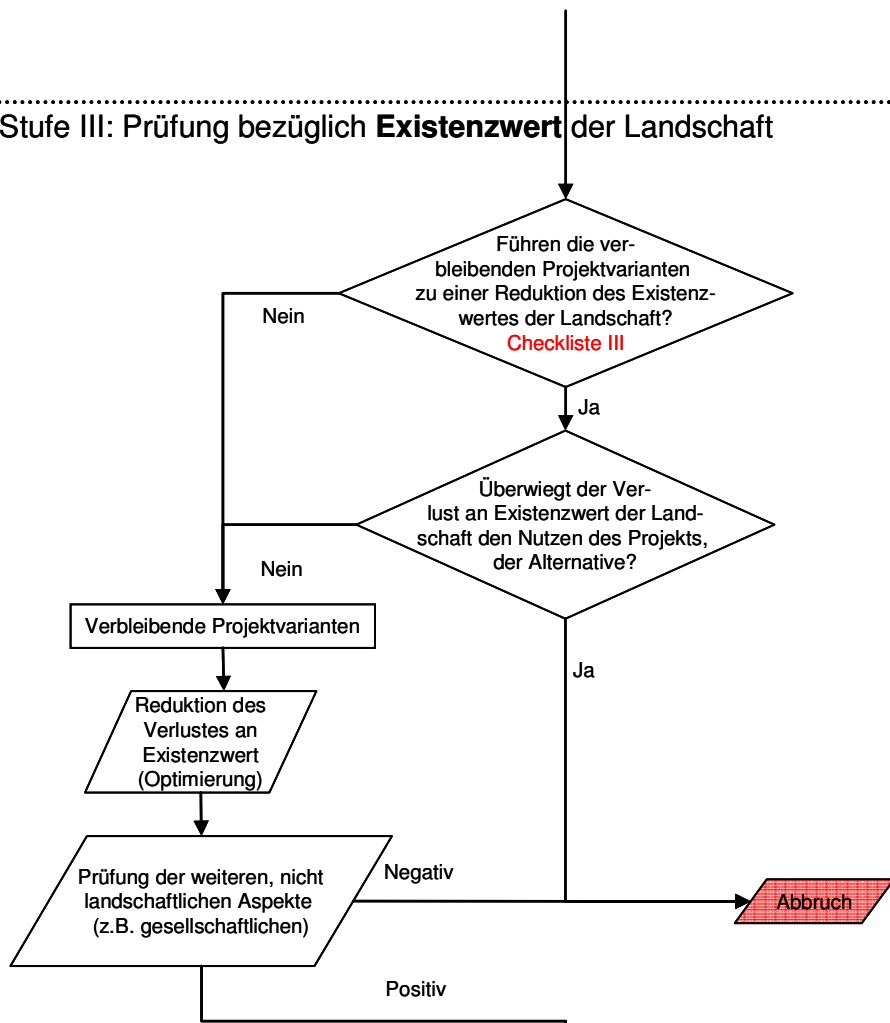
Stufe III: Prüfung bezüglich **Existenzwert** der Landschaft

Führen die verbleibenden Projektvarianten zu einer Reduktion des Existenzwertes der Landschaft?
Checkliste III

Nein

Ja

Überwiegt der Verlust an Existenzwert der Landschaft den Nutzen des Projekts, der Alternative?

Nein

Verbleibende Projektvarianten

Ja

Reduktion des Verlustes an Existenzwert (Optimierung)

Prüfung der weiteren, nicht landschaftlichen Aspekte (z.B. gesellschaftlichen)

Negativ

Abbruch

Positiv